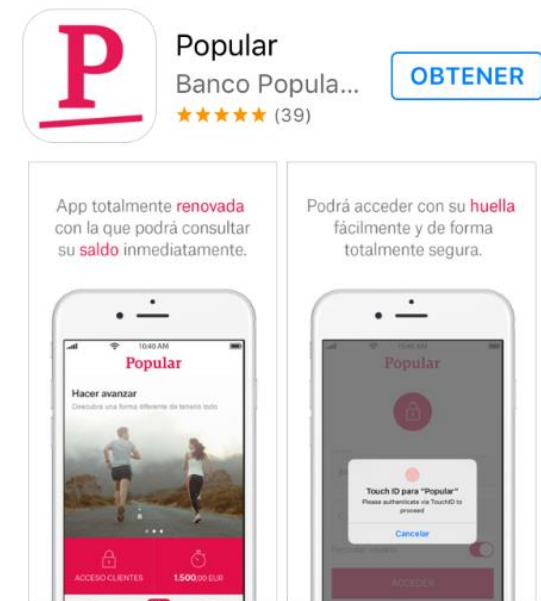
P

Popular
Banco Popula...
★★★★★ (39)

OBTENER

App totalmente renovada con la que podrá consultar su saldo inmediatamente.

10:40 AM
Popular
Hacer avanzar
Descubre una forma diferente de tenerlo todo
ACCESO CLIENTES
1.500,00 EUR

Podrá acceder con su huella fácilmente y de forma totalmente segura.

10:40 AM
Popular
Touch ID para "Popular"
Please authenticate via TouchID to proceed
Cancelar
Recordar usuario
ACCEDER